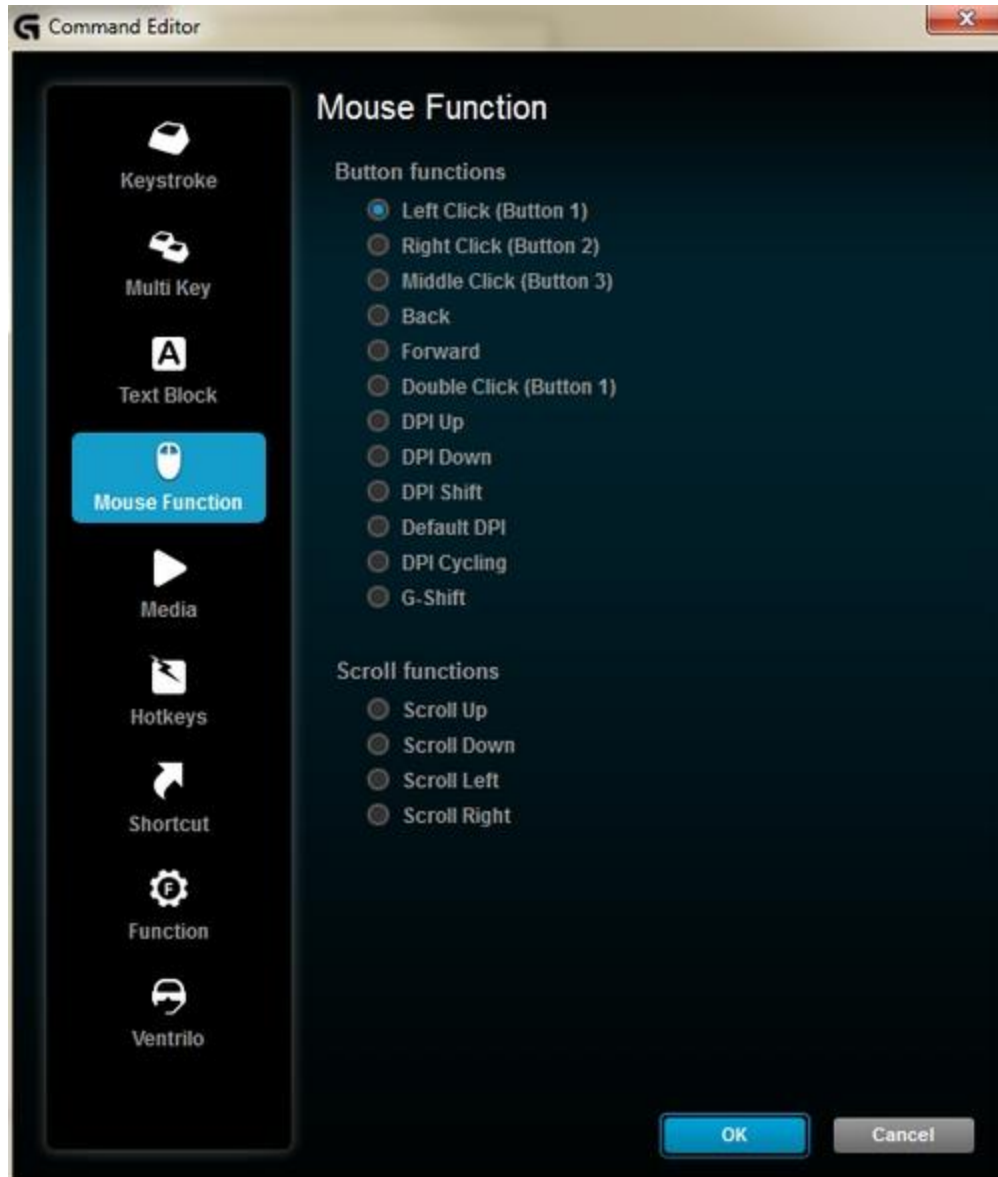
Command Editor

Keystroke
Multi Key
A
Text Block
Mouse Function
Media
Hotkeys
Shortcut
F
Function
Ventrilo

Mouse Function

Button functions
Left Click (Button 1)
Right Click (Button 2)
Middle Click (Button 3)
Back
Forward
Double Click (Button 1)
DPI Up
DPI Down
DPI Shift
Default DPI
DPI Cycling
G-Shift

Scroll functions
Scroll Up
Scroll Down
Scroll Left
Scroll Right

OK
Cancel